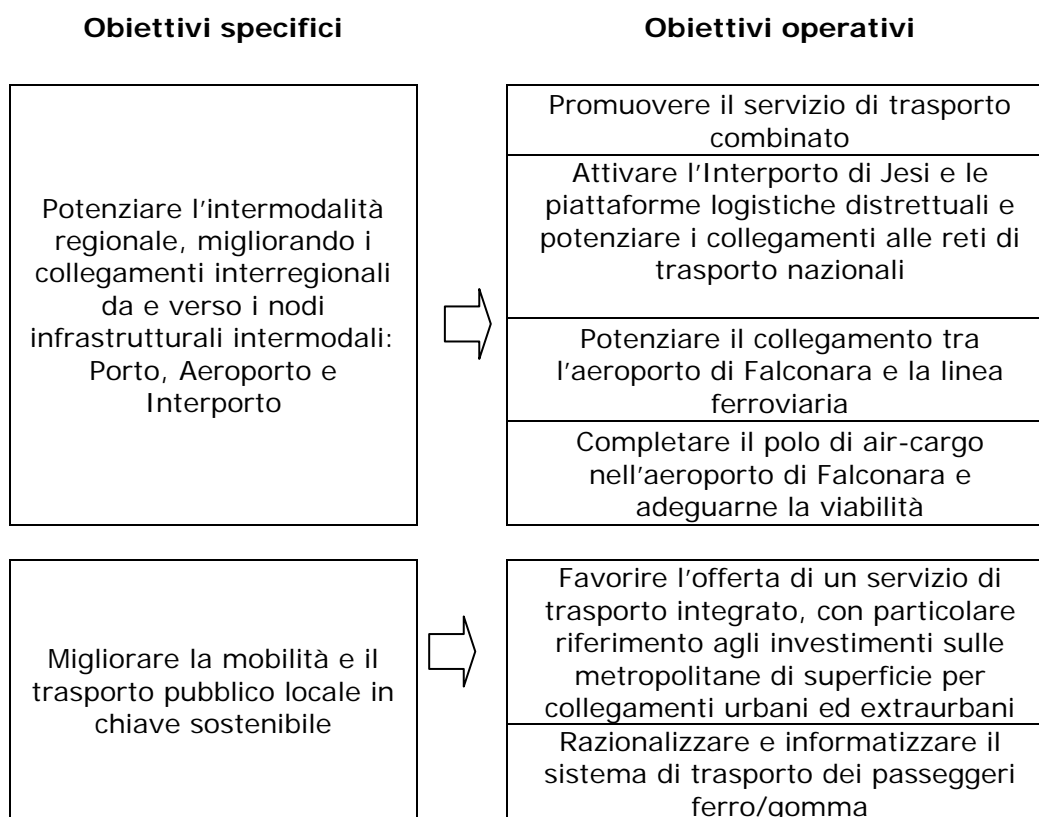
Obiettivi specifici

Obiettivi operativi

Potenziare l'intermodalità regionale, migliorando i collegamenti interregionali da e verso i nodi infrastrutturali intermodali: Porto, Aeroporto e Interporto

Promuovere il servizio di trasporto combinato

Attivare l'Interporto di Jesi e le piattaforme logistiche distrettuali e potenziare i collegamenti alle reti di trasporto nazionali

Potenziare il collegamento tra l'aeroporto di Falconara e la linea ferroviaria

Completare il polo di air-cargo nell'aeroporto di Falconara e adeguarne la viabilità

Migliorare la mobilità e il trasporto pubblico locale in chiave sostenibile

Favorire l'offerta di un servizio di trasporto integrato, con particolare riferimento agli investimenti sulle metropolitane di superficie per collegamenti urbani ed extraurbani

Razionalizzare e informatizzare il sistema di trasporto dei passeggeri ferro/gomma